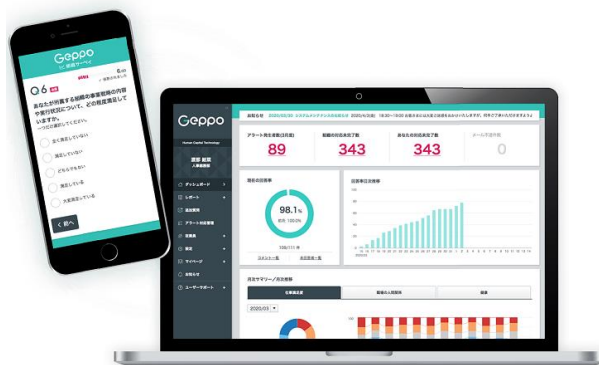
Geppo

組織サーベイ

Q6

あなたが所属する組織の事業戦略の内容や実行状況について、どの程度満足していますか。

全く満足していない

満足していない

どちらでもない

満足している

大変満足している

前へ

Geppo

Human Capital Technology

アラート発生者数

89

343

343

0

98.1%

ダッシュボード

レポート

アラート対応管理

設定

サイベージ

お知らせ

ユーザーサポート

2020/03